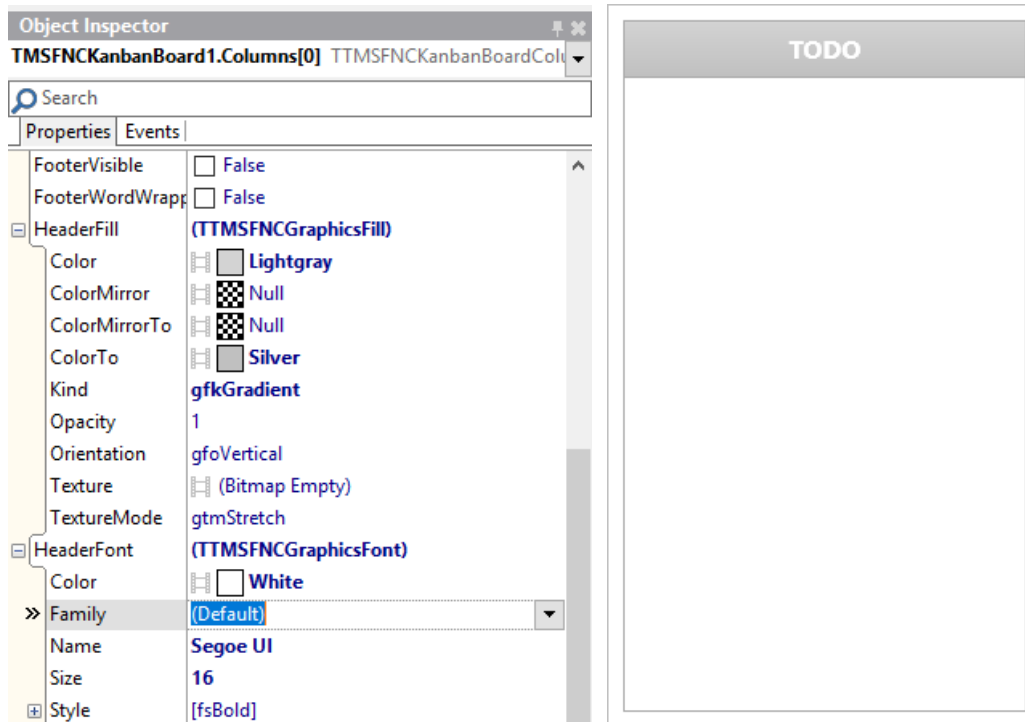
Object Inspector

TMSFNCKanbanBoard1.Columns[0] TTMSFNCKanbanBoardColu

Search

Properties | Events

| | |
|---|---|
| FooterVisible | False |
| FooterWordWrapp | False |
| HeaderFill | (TTMSFNCGraphicsFill) |
| Color | Lightgray |
| ColorMirror | Null |
| ColorMirrorTo | Null |
| ColorTo | Silver |
| Kind | gfkGradient |
| Opacity | 1 |
| Orientation | gfoVertical |
| Texture | (Bitmap Empty) |
| TextureMode | gtmStretch |
| HeaderFont | (TTMSFNCGraphicsFont) |
| Color | White |
| Family | (Default) |
| Name | Segoe UI |
| Size | 16 |
| Style | [fsBold] |

TODO